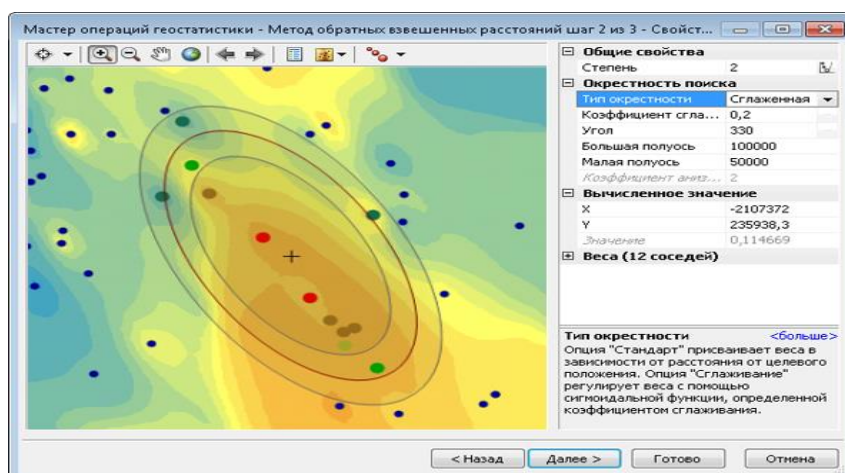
Мастер операций геостатистики - Метод обратных взвешенных расстояний шаг 2 из 3 - Свойст...

| | |
|---|---|
| **Общие свойства** | |
| Степень | 2 |
| **Окрестность поиска** | |
| Тип окрестности | Сглаженная |
| Коэффициент сгла... | 0,2 |
| Угол | 330 |
| Большая полуось | 100000 |
| Малая полуось | 50000 |
| Коэффициент аниз... | 2 |
| **Вычисленное значение** | |
| X | -2107372 |
| Y | 235938,3 |
| Значение | 0,114669 |
| **Веса (12 соседей)** | |

Тип окрестности <больше>
Опция "Стандарт" присваивает веса в зависимости от расстояния от целевого положения. Опция "Сглаживание" регулирует веса с помощью сигмоидальной функции, определенной коэффициентом сглаживания.

< Назад Далее > Готово Отмена